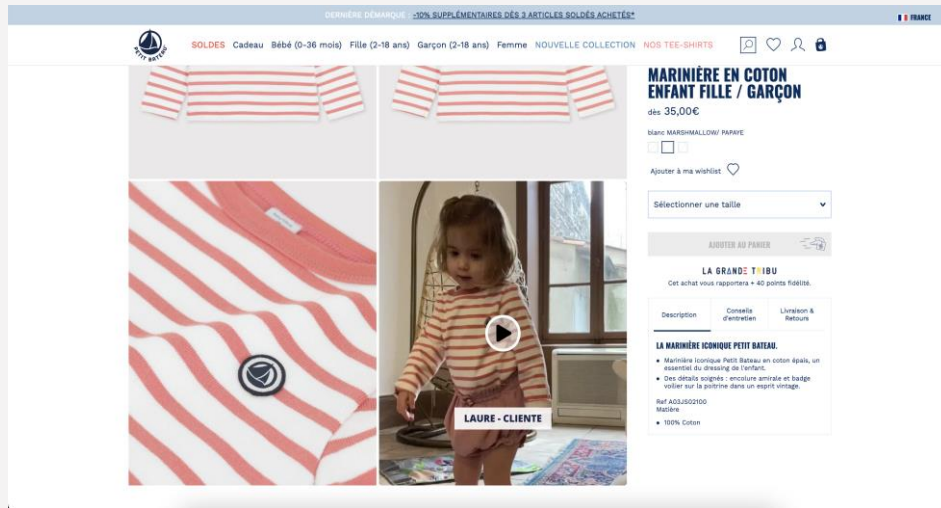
DERNIÈRE DÉMARQUE : -10% SUPPLÉMENTAIRES DÈS 3 ARTICLES SOLDÉS ACHETÉS*

FRANCE

PETIT BATEAU

SOLDES Cadeau Bébé (0-36 mois) Fille (2-18 ans) Garçon (2-18 ans) Femme NOUVELLE COLLECTION NOS TEE-SHIRTS

MARINIÈRE EN COTON ENFANT FILLE / GARÇON

dès 35,00€

blanc MARSHMALLOW/ PAPAYE

Ajouter à ma wishlist

Sélectionner une taille

AJOUTER AU PANIER

LA GRANDE TRIBU

Cet achat vous rapportera + 40 points fidélité.

Description

Conseils d'entretien

Livraison & Retours

LA MARINIÈRE ICONIQUE PETIT BATEAU.

• Marinière iconique Petit Bateau en coton épais, un essentiel du dressing de l'enfant.

• Des détails soignés : encolure amirale et badge voilier sur la poitrine dans un esprit vintage.

Ref A03JS02100

Matière

• 100% Coton

LAURE - CLIENTE